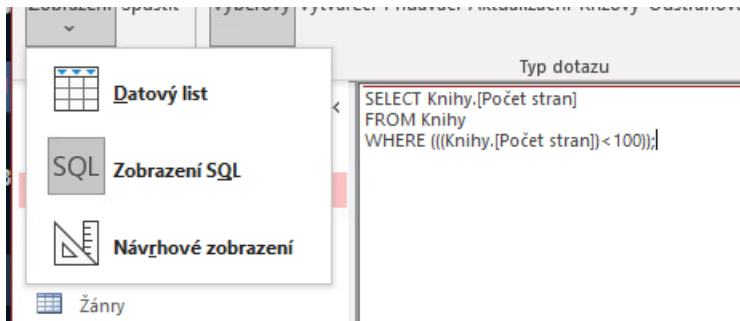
Zobrazení Spustit Výběrový Vytvářecí Přidávací Aktualizační Křížový Odstraňovací

Typ dotazu

Datový list

SQL Zobrazení SQL

Návrhové zobrazení

Žánry

SELECT Knihy.[Počet stran]
FROM Knihy
WHERE (((Knihy.[Počet stran])<100));